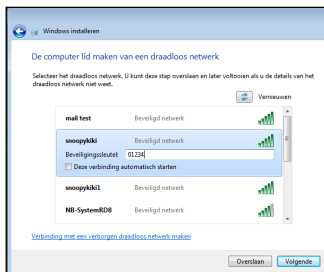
Windows installeren

De computer lid maken van een draadloos netwerk

Selecteer het draadloos netwerk. U kunt deze stap overslaan en later voltooien als u de details van het draadloos netwerk niet weet.

Vernieuwen

| | |
|---|---|
| mail test | Beveiligd netwerk |
| snoopykiki | Beveiligd netwerk |
| Beveiligingssleutel: 01234 | |
| Deze verbinding automatisch starten | |
| snoopykiki1 | Beveiligd netwerk |
| NB-SystemRD8 | Beveiligd netwerk |

Verbinding met een verborgen draadloos netwerk maken

Overslaan Volgende